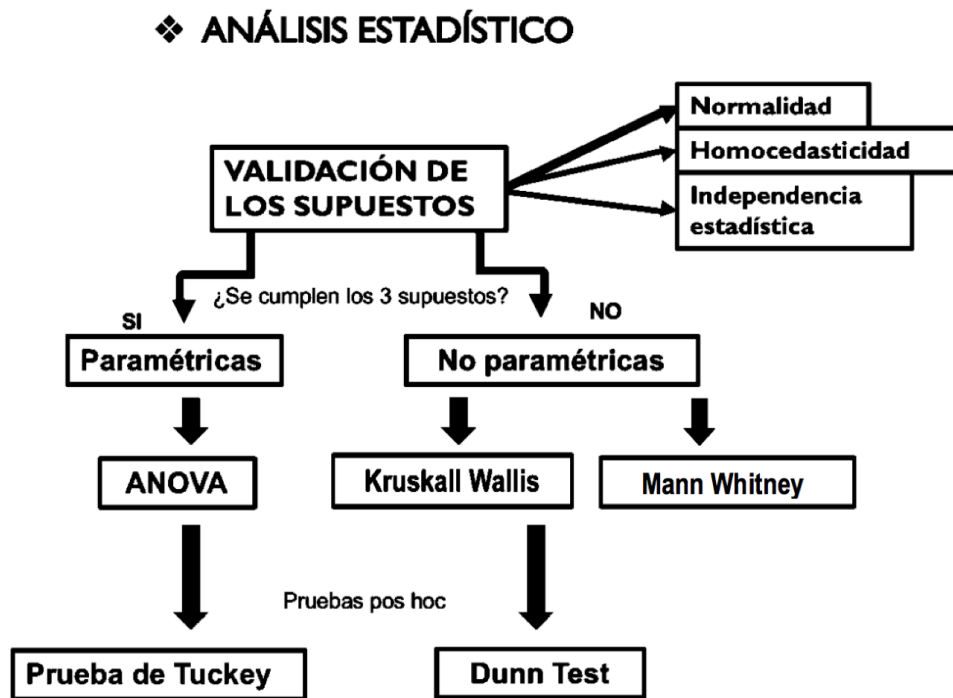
❖ ANÁLISIS ESTADÍSTICO

VALIDACIÓN DE LOS SUPUESTOS

Normalidad

Homocedasticidad

Independencia estadística

¿Se cumplen los 3 supuestos?

SI

NO

Paramétricas

No paramétricas

ANOVA

Kruskall Wallis

Mann Whitney

Pruebas pos hoc

Prueba de Tuckey

Dunn Test